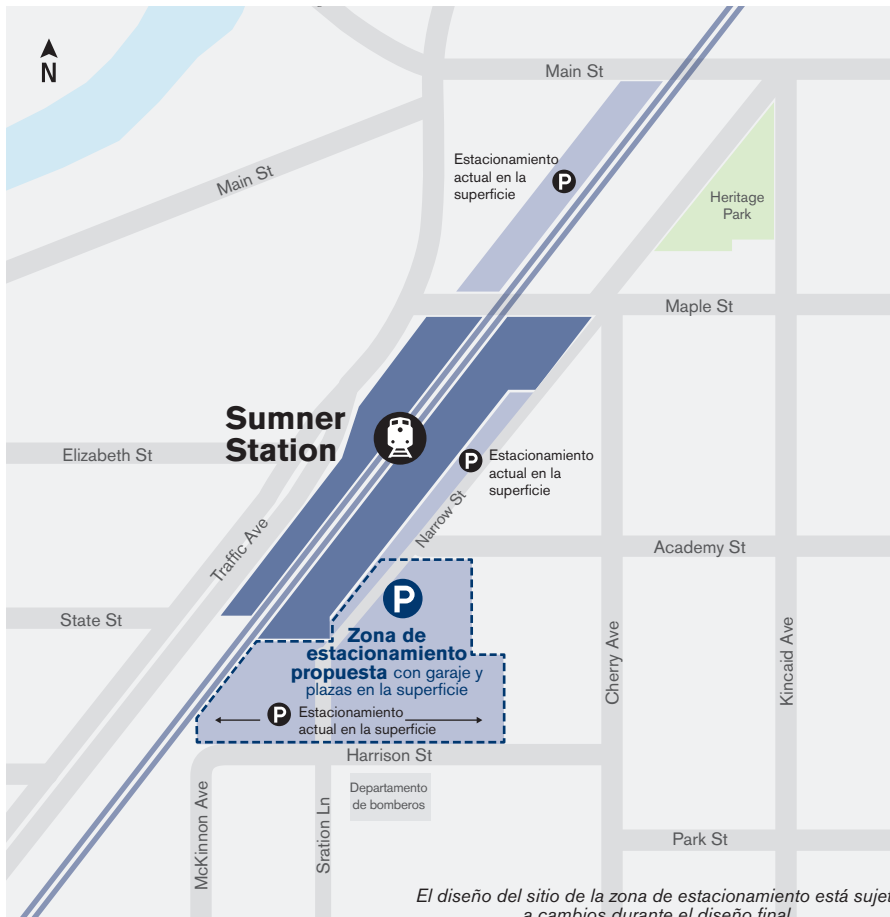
N

Main St

Main St

Estacionamiento actual en la superficie

P

Heritage Park

Maple St

Sumner Station

Elizabeth St

P

Estacionamiento actual en la superficie

Narrow St

Traffic Ave

Academy St

State St

P

Zona de estacionamiento propuesta con garaje y plazas en la superficie

P

Estacionamiento actual en la superficie

Cherry Ave

Kincaid Ave

Harrison St

Departamento de bomberos

McKinnon Ave

Sration Ln

Park St

El diseño del sitio de la zona de estacionamiento está sujet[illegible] a cambios durante el diseño final